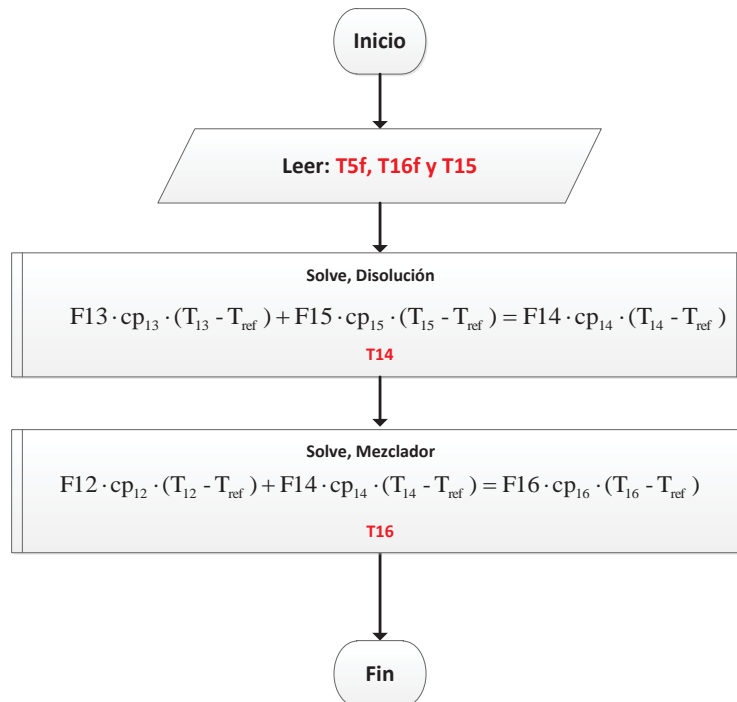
Inicio

Leer: T5f, T16f y T15

Solve, Disolución

$F13 \cdot cp_{13} \cdot (T_{13} - T_{ref}) + F15 \cdot cp_{15} \cdot (T_{15} - T_{ref}) = F14 \cdot cp_{14} \cdot (T_{14} - T_{ref})$

T14

Solve, Mezclador

$F12 \cdot cp_{12} \cdot (T_{12} - T_{ref}) + F14 \cdot cp_{14} \cdot (T_{14} - T_{ref}) = F16 \cdot cp_{16} \cdot (T_{16} - T_{ref})$

T16

Fin